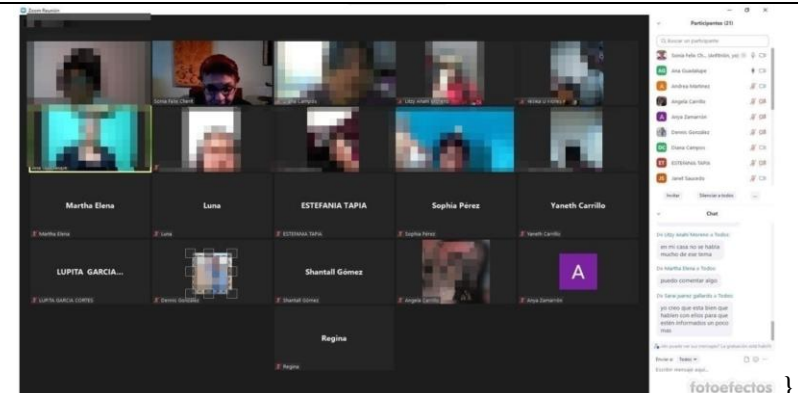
Zoom Reunión

Sonia Feliz Chert

Lizzy Anahi Herrera

Martha Elena

Luna

ESTEFANIA TAPIA

Sophia Pérez

Yaneth Carrillo

Martha Elena

Luna

ESTEFANIA TAPIA

Sophia Perez

Yaneth Carrillo

LUPITA GARCIA...

Shantall Gómez

A

LUPITA GARCIA CORTES

Dennis González

Shantall Gómez

Angela Carrillo

Anya Zamarrón

Regina

Regina

Participantes (21)

Buscar un participante

Sonia Feliz Ch... (anfitrión, yo)

Ana Guadalupe

Andrea Martinez

Angela Carrillo

Anya Zamarrón

Dennis González

Diana Campos

ESTEFANIA TAPIA

Janet Saucedo

Invitar

Silenciar a todos

...

Chat

De Lizzy Anahi herrera a Todos:

en mi casa no se habla mucho de ese tema

De Martha Elena a Todos:

puedo comentar algo

De Sara juarez gallardo a Todos:

yo creo que esta bien que hablen con ellos para que estén informados un poco mas

Enviar a: Todos

Escribir mensaje aquí...

fotoefectos